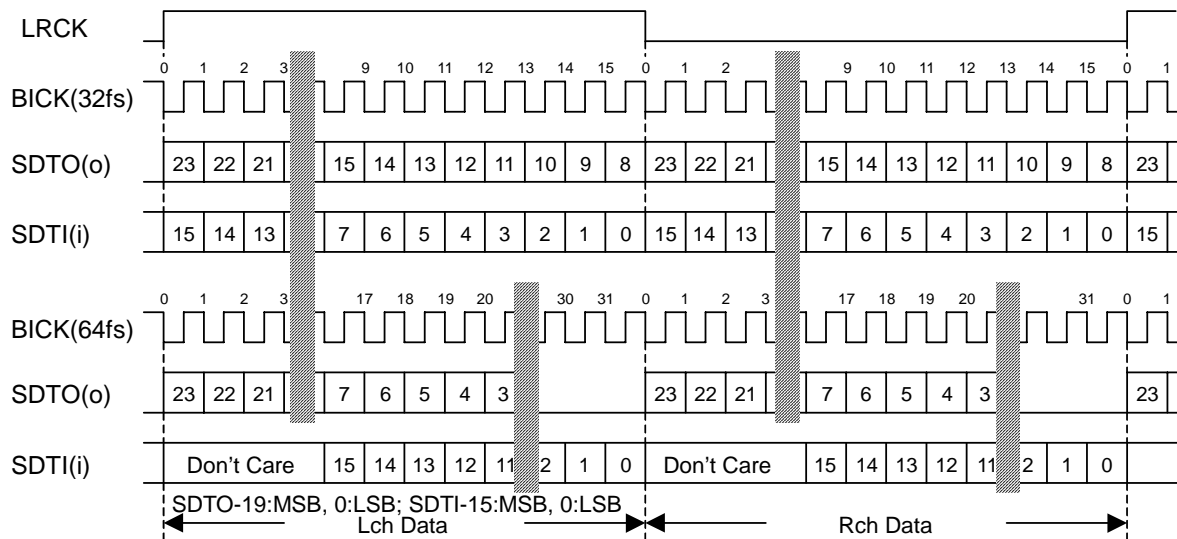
LRCK

0 1 2 3 9 10 11 12 13 14 15 0 1 2 9 10 11 12 13 14 15 0 1

BICK(32fs)

SDTO(o) 23 22 21 15 14 13 12 11 10 9 8 23 22 21 15 14 13 12 11 10 9 8 23

SDTI(i) 15 14 13 7 6 5 4 3 2 1 0 15 14 13 7 6 5 4 3 2 1 0 15

0 1 2 3 17 18 19 20 30 31 0 1 2 3 17 18 19 20 31 0 1

BICK(64fs)

SDTO(o) 23 22 21 7 6 5 4 3 23 22 21 7 6 5 4 3 23

SDTI(i) Don't Care 15 14 13 12 11 2 1 0 Don't Care 15 14 13 12 11 2 1 0

SDTO-19:MSB, 0:LSB; SDTI-15:MSB, 0:LSB

Lch Data

Rch Data